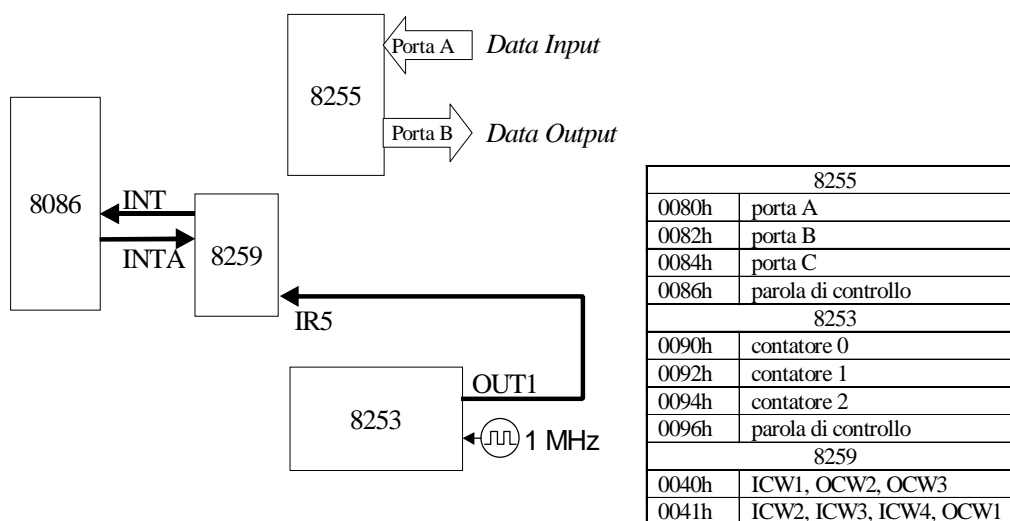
Porta A  Data Input

8255

Porta B  Data Output

8086

INT

INTA

8259

IR5

OUT1

8253

1 MHz

| 8255 | |
|---|---|
| 0080h | porta A |
| 0082h | porta B |
| 0084h | porta C |
| 0086h | parola di controllo |
| 8253 | |
| 0090h | contatore 0 |
| 0092h | contatore 1 |
| 0094h | contatore 2 |
| 0096h | parola di controllo |
| 8259 | |
| 0040h | ICW1, OCW2, OCW3 |
| 0041h | ICW2, ICW3, ICW4, OCW1 |